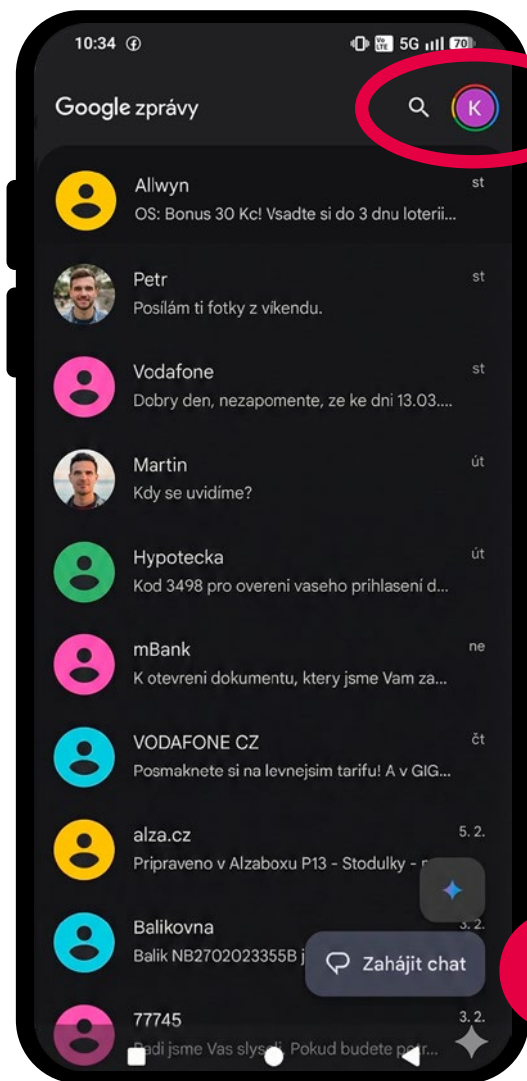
10:34 5G 70

Google zprávy

K

Allwyn
st
OS: Bonus 30 Kc! Vsadte si do 3 dnu loterii...

Petr
st
Posílám ti fotky z víkendu.

Vodafone
st
Dobry den, nezapomente, ze ke dni 13.03....

Martin
út
Kdy se uvidíme?

Hypotecka
út
Kod 3498 pro overeni vaseho prihlaseni d...

mBank
ne
K otevreni dokumentu, ktery jsme Vam za...

VODAFONE CZ
čt
Posmaknete si na levnejsim tarifu! A v GIG...

alza.cz
5. 2.
Pripraveno v Alzaboxu P13 - Stodulky - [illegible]

Balikovna
3. 2.
Balik NB2702023355B j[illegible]

Zahájit chat

77745
3. 2.
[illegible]adi jsme Vas slys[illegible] Pokud budete p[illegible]r...